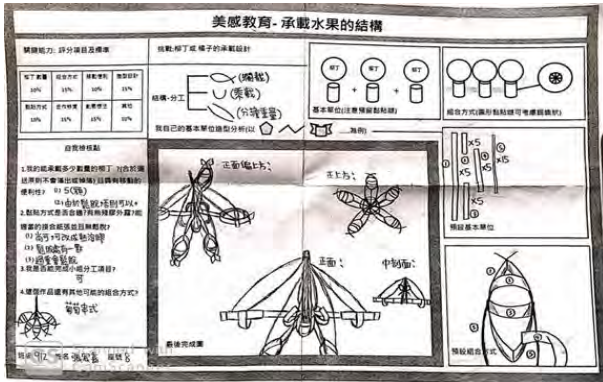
美感教育- 承載水果的結構

關鍵能力：評分項目及標準

| 粘丁素養 | 組合方式 | 搭配變化 | 造型設計 |
|---|---|---|---|
| 10% | 10% | 10% | 10% |
| 點點方式 | 組合與轉 | 創意思考 | 其他 |
| 10% | 10% | 10% | 10% |

自我檢核點

1.我的成果需多少數量的柳丁？分成數個組合所以需不需要增加組件讓結構穩定有穩動的便利性？
(1) 5(個)
(2) 由於點數組合有可以

2.點粘方式是否會讓作品有易碎外露?能讓要的接合能保持且無散脫?
(1) 有的可以改成點粘
(2) 點粘數量一致
(3) 接合需要點粘

3.我是否能完成小組分工項目？
可

4.建議作品還有其他可能的組合方式？
葡萄串式

挑戰:柳丁或橘子的承載設計

結構-分工
(編戰)
(美觀)
(承載重量)

我自己的基本單位造型分析(以 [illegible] ... 為例)

柳丁 + 柳丁 + 柳丁

基本單位(注意預留黏縫)

組合方式(圖形黏縫可考慮鋼鐵杯)

x5
x5
x15
x5

預組基本單位

正面偏上方
正上方
正面
中側面

最後完成圖

預組組合方式

班級 912 姓名 張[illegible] 座號 8